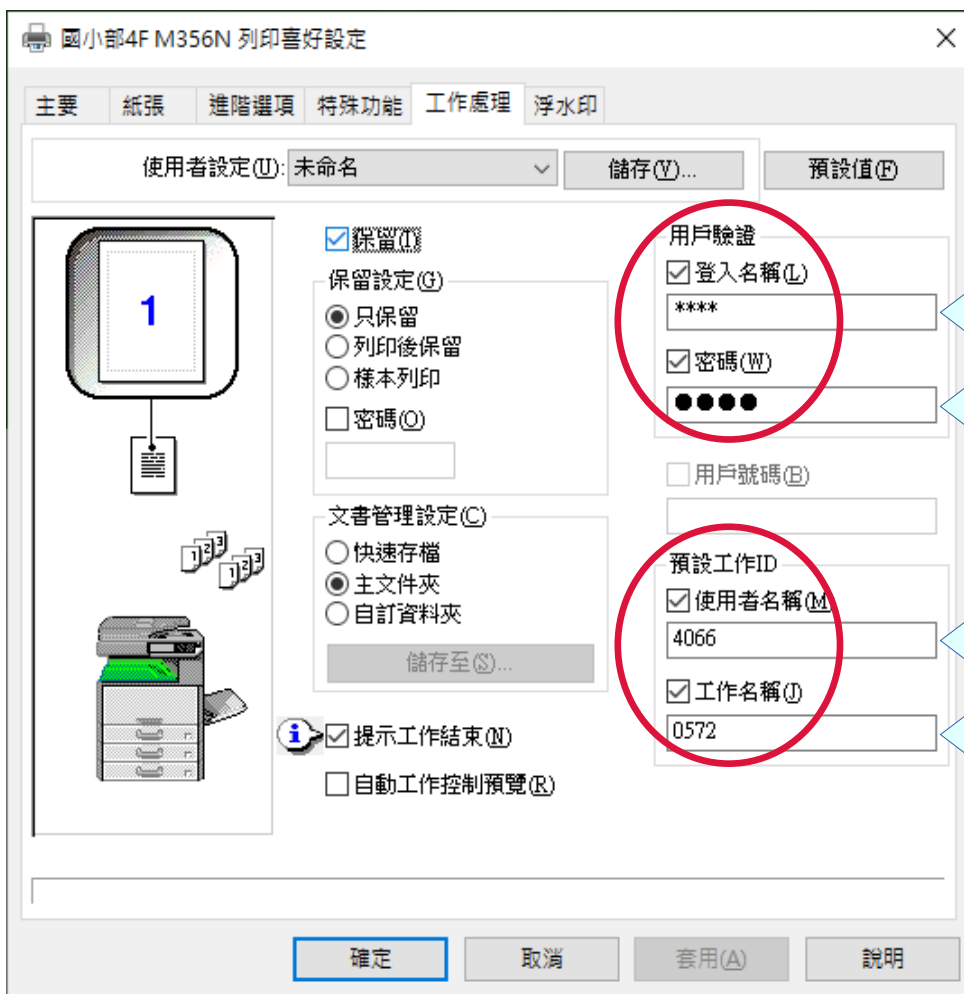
國小部4F M356N 列印喜好設定

主要 | 紙張 | 進階選項 | 特殊功能 | 工作處理 | 浮水印

使用者設定(U): 未命名
儲存(V)...
預設值(F)

1

保留(I)
保留設定(G)
只保留
列印後保留
樣本列印
密碼(O)

文書管理設定(C)
快速存檔
主文件夾
自訂資料夾
儲存至(S)...

提示工作結束(N)
自動工作控制預覽(R)

用戶驗證
登入名稱(L)
****
密碼(W)
●●●●

用戶號碼(B)

預設工作ID
使用者名稱(M)
4066
工作名稱(J)
0572

確定
取消
套用(A)
說明